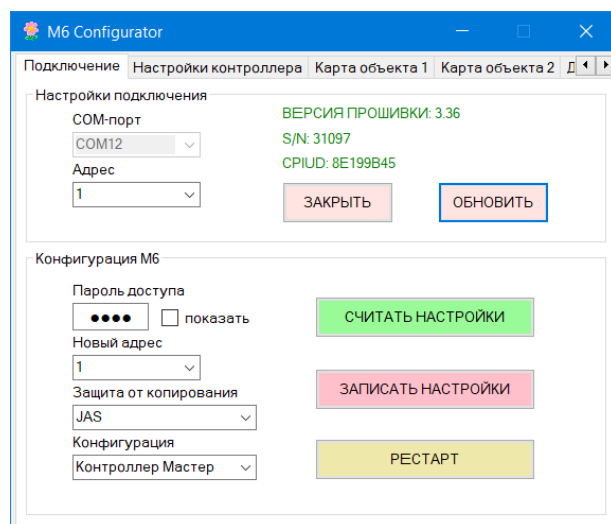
M6 Configurator

Подключение | Настройки контроллера | Карта объекта 1 | Карта объекта 2 | Д

Настройки подключения

COM-порт
COM12
Адрес
1

ВЕРСИЯ ПРОШИВКИ: 3.36
S/N: 31097
CPIUD: 8E199B45

ЗАКРЫТЬ
ОБНОВИТЬ

Конфигурация М6

Пароль доступа
●●●●
показать
Новый адрес
1
Защита от копирования
JAS
Конфигурация
Контроллер Мастер

СЧИТАТЬ НАСТРОЙКИ
ЗАПИСАТЬ НАСТРОЙКИ
РЕСТАРТ